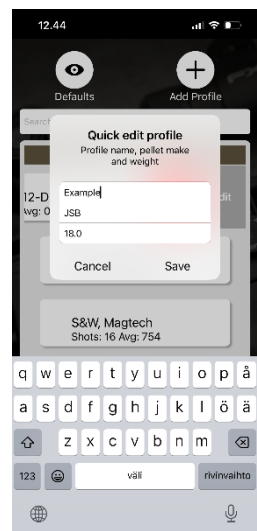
12.44

Defaults

Add Profile

Search

Quick edit profile

Profile name, pellet make and weight

Example

JSB

18.0

Cancel

Save

12-D

Avg: 0

dit

S&W, Magtech

Shots: 16 Avg: 754

q w e r t y u i o p å

a s d f g h j k l ö ä

z x c v b n m

123

väli

rivinvaihto